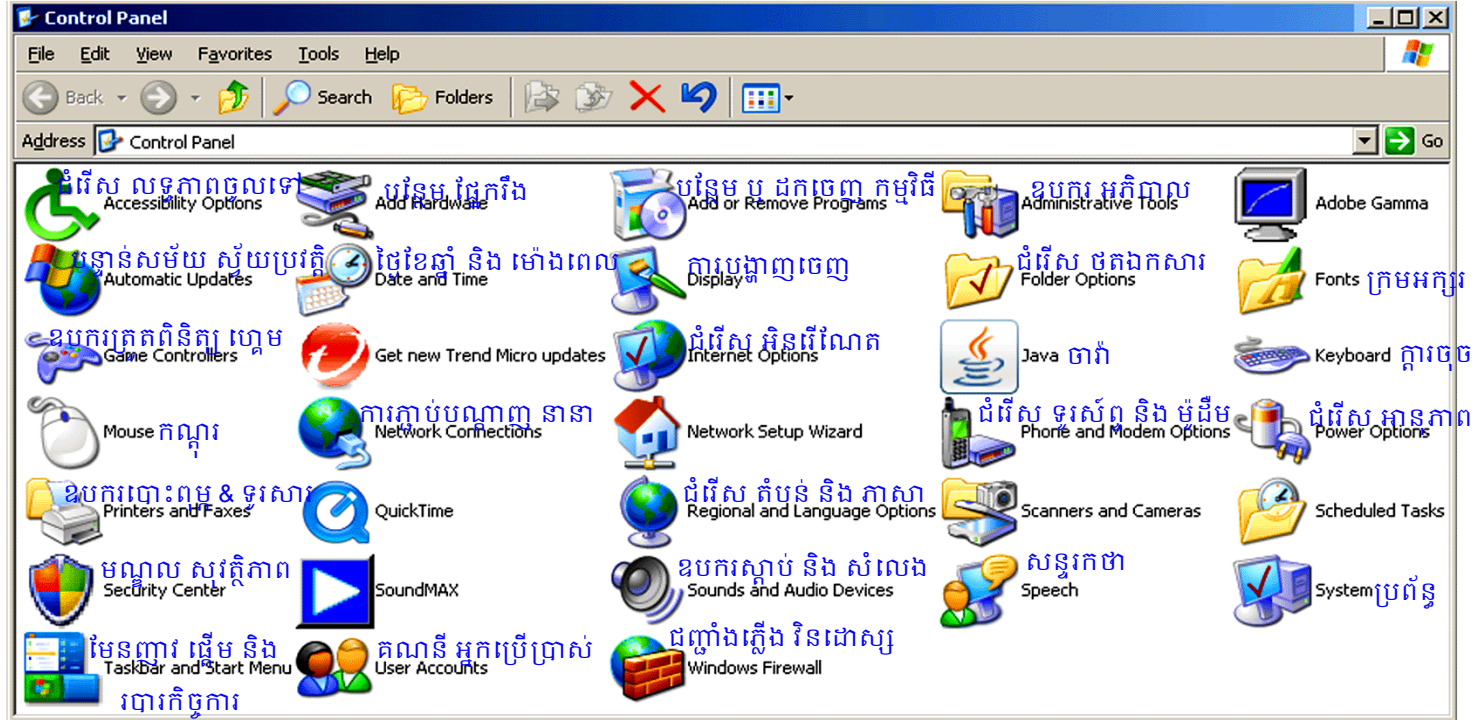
Control Panel

File Edit View Favorites Tools Help

Back Search Folders

Address Control Panel Go

ជំរើស លទ្ធភាពចូលទៅ
Accessibility Options

បន្ថែម ផ្នែករឹង
Add Hardware

បន្ថែម ឬ ដកចេញ កម្មវិធី
Add or Remove Programs

ឧបករ អភិបាល
Administrative Tools

Adobe Gamma

បន្ទាន់សម័យ ស្វ័យប្រវត្តិ
Automatic Updates

ថ្ងៃខែឆ្នាំ និង ម៉ោងពេល
Date and Time

ការបង្ហាញចេញ
Display

ជំរើស ថតឯកសារ
Folder Options

Fonts ក្រុមអក្សរ

ឧបករត្រួតពិនិត្យ ហ្គេម
Game Controllers

Get new Trend Micro updates

ជំរើស អិនធើណែត
Internet Options

Java ចាវ៉ា

Keyboard ក្តារចុច

Mouse កណ្តុរ

ការភ្ជាប់បណ្តាញ នានា
Network Connections

Network Setup Wizard

ជំរើស ទូរស័ព្ទ និង ម៉ូដឹម
Phone and Modem Options

ជំរើស អានុភាព
Power Options

ឧបករបោះពុម្ព & ទូរសារ
Printers and Faxes

QuickTime

ជំរើស តំបន់ និង ភាសា
Regional and Language Options

Scanners and Cameras

Scheduled Tasks

មណ្ឌល សុវត្ថិភាព
Security Center

SoundMAX

ឧបករស្តាប់ និង សំលេង
Sounds and Audio Devices

សន្ទរកថា
Speech

System ប្រព័ន្ធ

មែនញ៉ារ ផ្តើម និង
Taskbar and Start Menu
របារកិច្ចការ

គណនី អ្នកប្រើប្រាស់
User Accounts

ជញ្ជាំងភ្លើង វិនដោស្ស
Windows Firewall